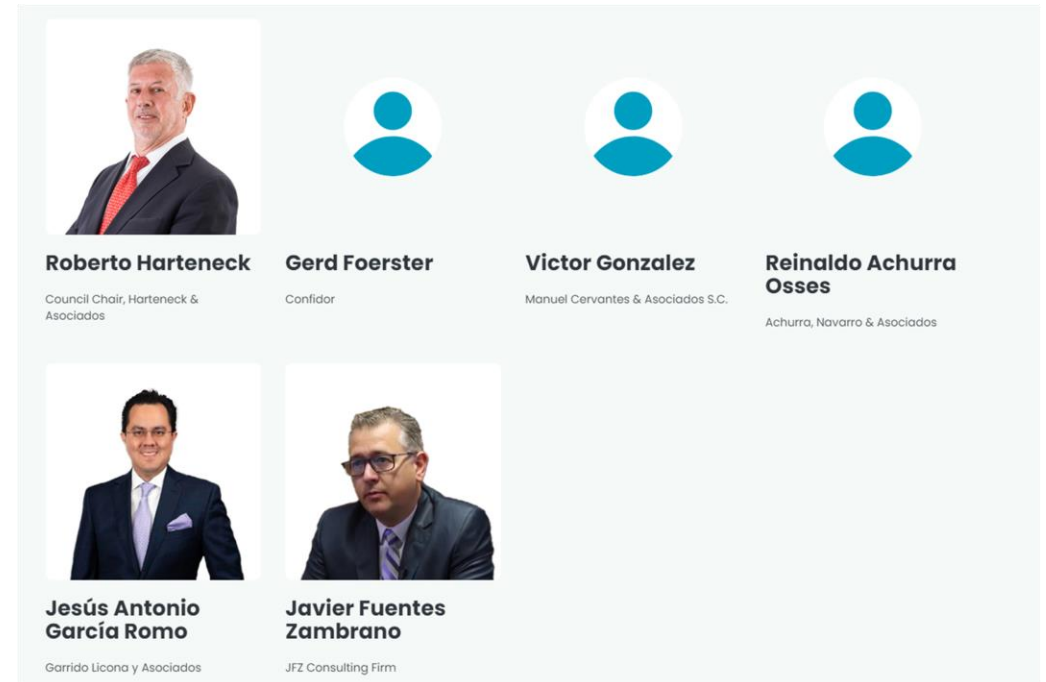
Roberto Harteneck

Council Chair, Harteneck & Asociados

Gerd Foerster

Confidor

Victor Gonzalez

Manuel Cervantes & Asociados S.C.

Reinaldo Achurra Osses

Achurra, Navarro & Asociados

Jesús Antonio García Romo

Garrido Licona y Asociados

Javier Fuentes Zambrano

JFZ Consulting Firm